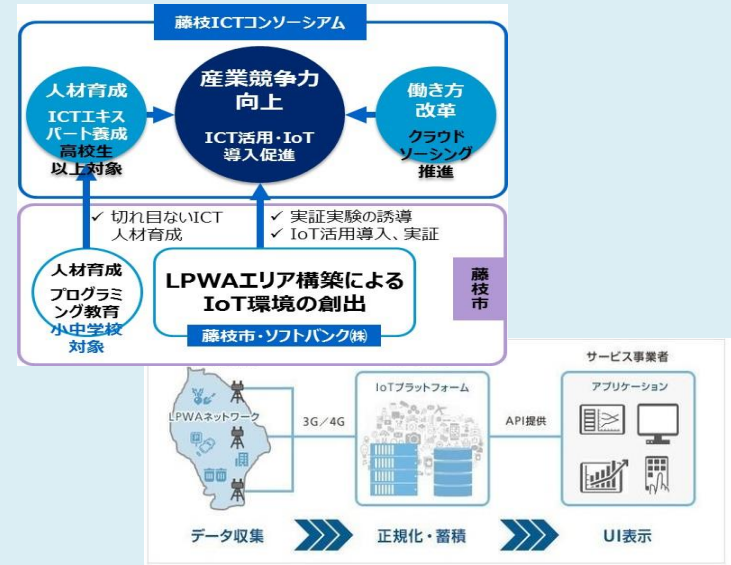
藤枝ICTコンソーシアム

人材育成
ICTエキスパート養成
高校生以上対象

産業競争力向上
ICT活用・IoT導入促進

働き方改革
クラウドソーシング推進

✓ 切れ目ないICT人材育成

✓ 実証実験の誘導
✓ IoT活用導入、実証

人材育成
プログラミング教育
小中学校対象

LPWAエリア構築による
IoT環境の創出

藤枝市・ソフトバンク㈱

藤枝市

サービス事業者

LPWAネットワーク

3G／4G

IoTプラットフォーム

API提供

アプリケーション

データ収集

正規化・蓄積

UI表示